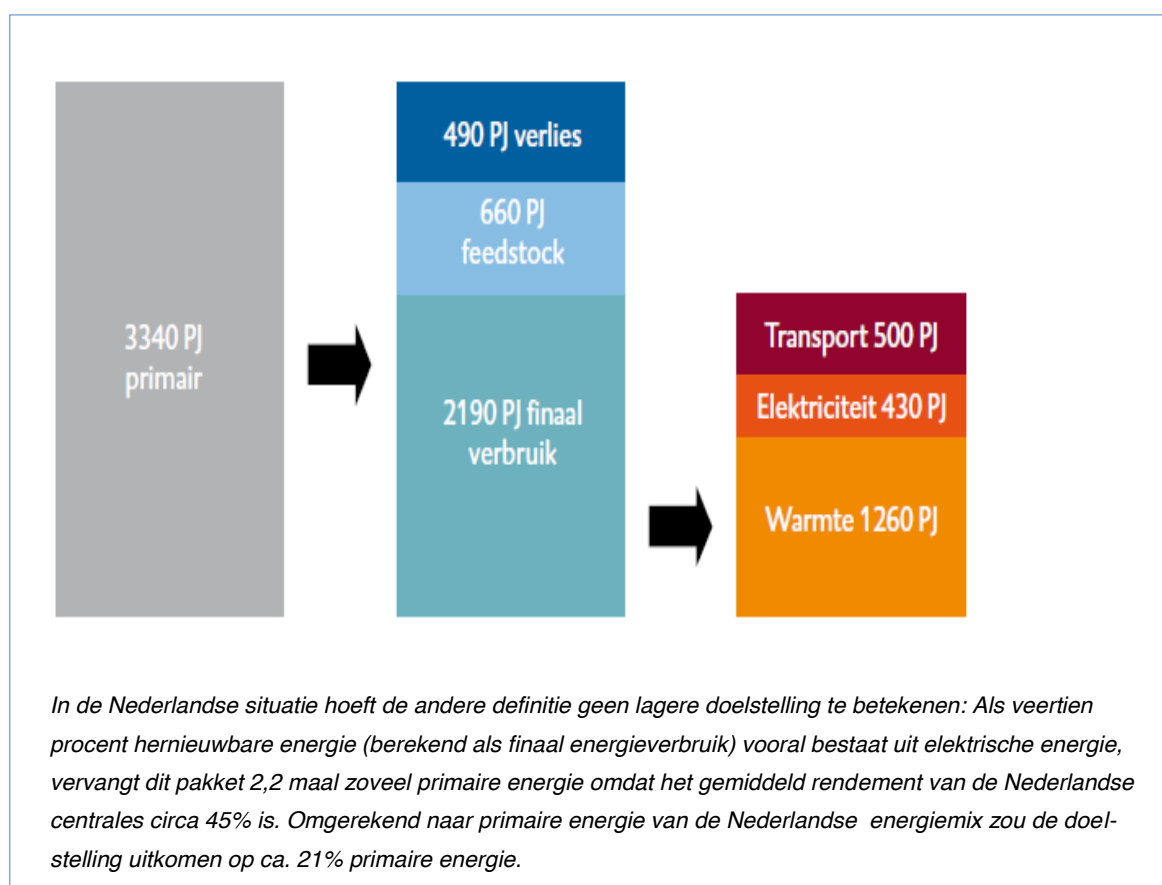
3340 PJ primair

490 PJ verlies

660 PJ feedstock

2190 PJ finaal verbruik

Transport 500 PJ

Elektriciteit 430 PJ

Warmte 1260 PJ

In de Nederlandse situatie hoeft de andere definitie geen lagere doelstelling te betekenen: Als veertien procent hernieuwbare energie (berekend als finaal energieverbruik) vooral bestaat uit elektrische energie, vervangt dit pakket 2,2 maal zoveel primaire energie omdat het gemiddeld rendement van de Nederlandse centrales circa 45% is. Omgerekend naar primaire energie van de Nederlandse energiemix zou de doelstelling uitkomen op ca. 21% primaire energie.